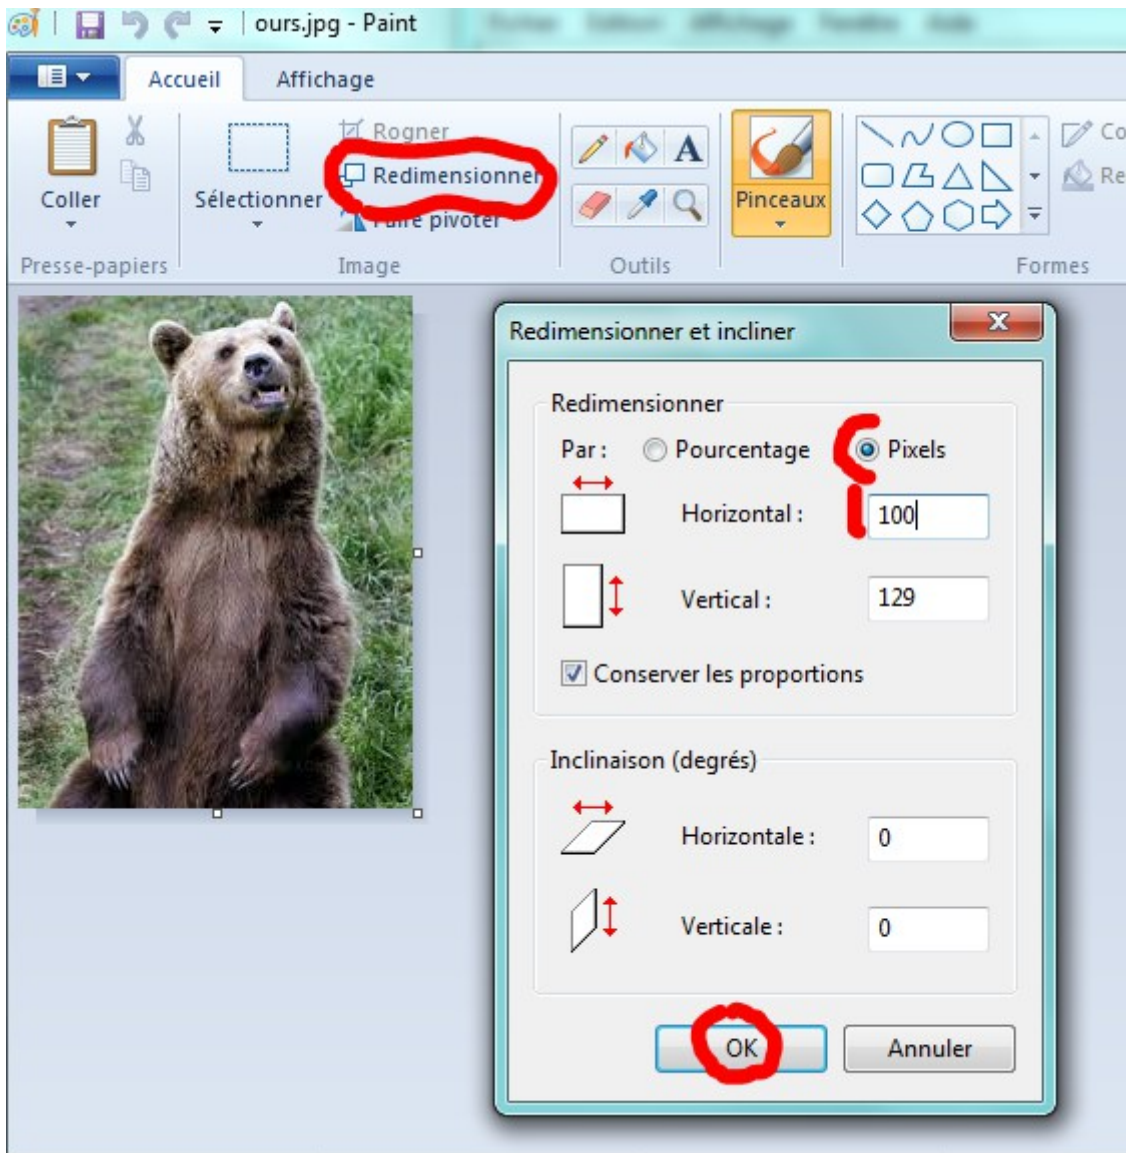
ours.jpg - Paint

Accueil
Affichage

Coller
Presse-papiers
Sélectionner
Rogner
Redimensionner
Faire pivoter
Image
Outils
Pinceaux
Formes
Co
Re

Redimensionner et incliner

Redimensionner
Par : Pourcentage Pixels
Horizontal : 100
Vertical : 129
Conserver les proportions

Inclinaison (degrés)
Horizontale : 0
Verticale : 0

OK
Annuler